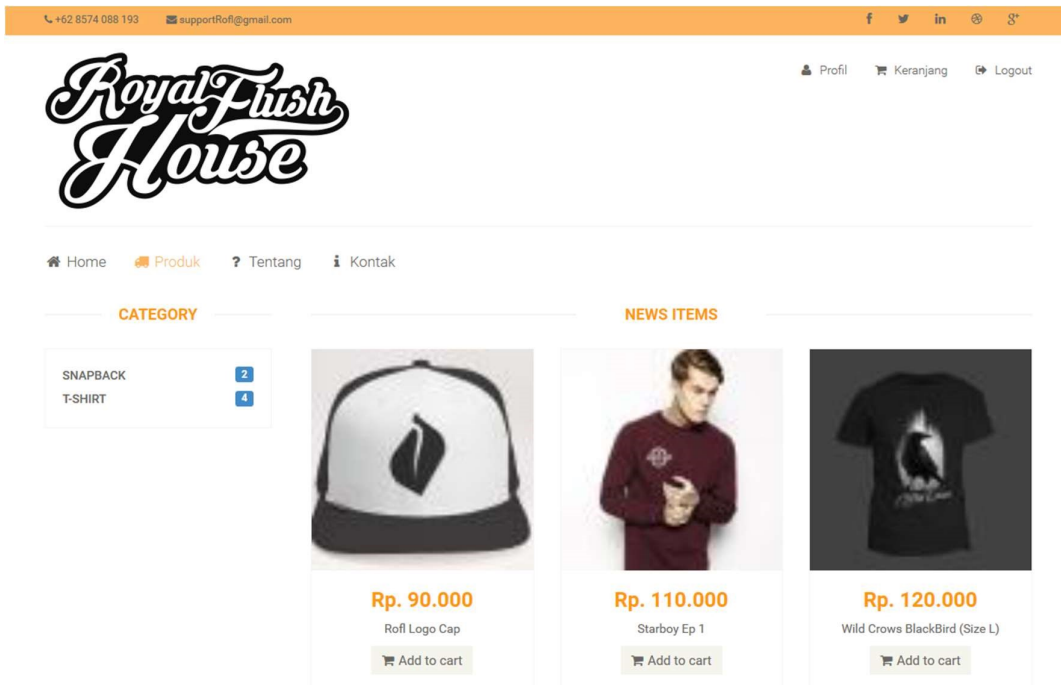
+62 8574 088 193 supportRofl@gmail.com

Royal Flush House

Profil Keranjang Logout

Home Produk Tentang Kontak

CATEGORY

SNAPBACK 2
T-SHIRT 4

NEWS ITEMS

Rp. 90.000
Rofl Logo Cap
Add to cart

Rp. 110.000
Starboy Ep 1
Add to cart

Rp. 120.000
Wild Crows BlackBird (Size L)
Add to cart